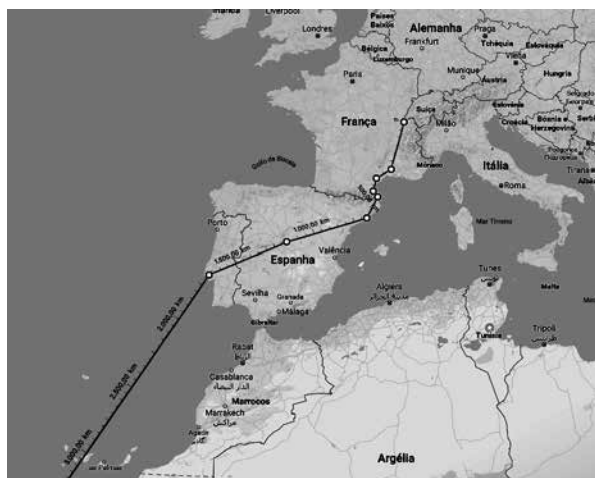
Irlanda
Liverpool
Londres
Países Baixos
Alemanha
Praga
Frankfurt
Tchéquia
Eslováquia
Bélgica
Luxemburgo
Paris
Munique
Viena
Áustria
Hungria
Suíça
Milão
Eslovênia
Croácia
Bósnia e Herzegovina
Sérvia
França
Golfo da Biscaia
Mônaco
Itália
Roma
Tirana
Albânia
Porto
1.000,00 km
1.500,00 km
Espanha
Valência
Mar Tirreno
Sevilha
Granada
Málaga
Gibraltar
Argel
الجزائر
Tunes
Malta
Túnisia
Trípoli
طرابلس
Rabat
الرباط
Casablanca
الدار البيضاء
Marrocos
Marrakech
مراكش
Agadir
أكادير
2.000,00 km
2.500,00 km
3.000,00 km
Las Palmas
Argélia